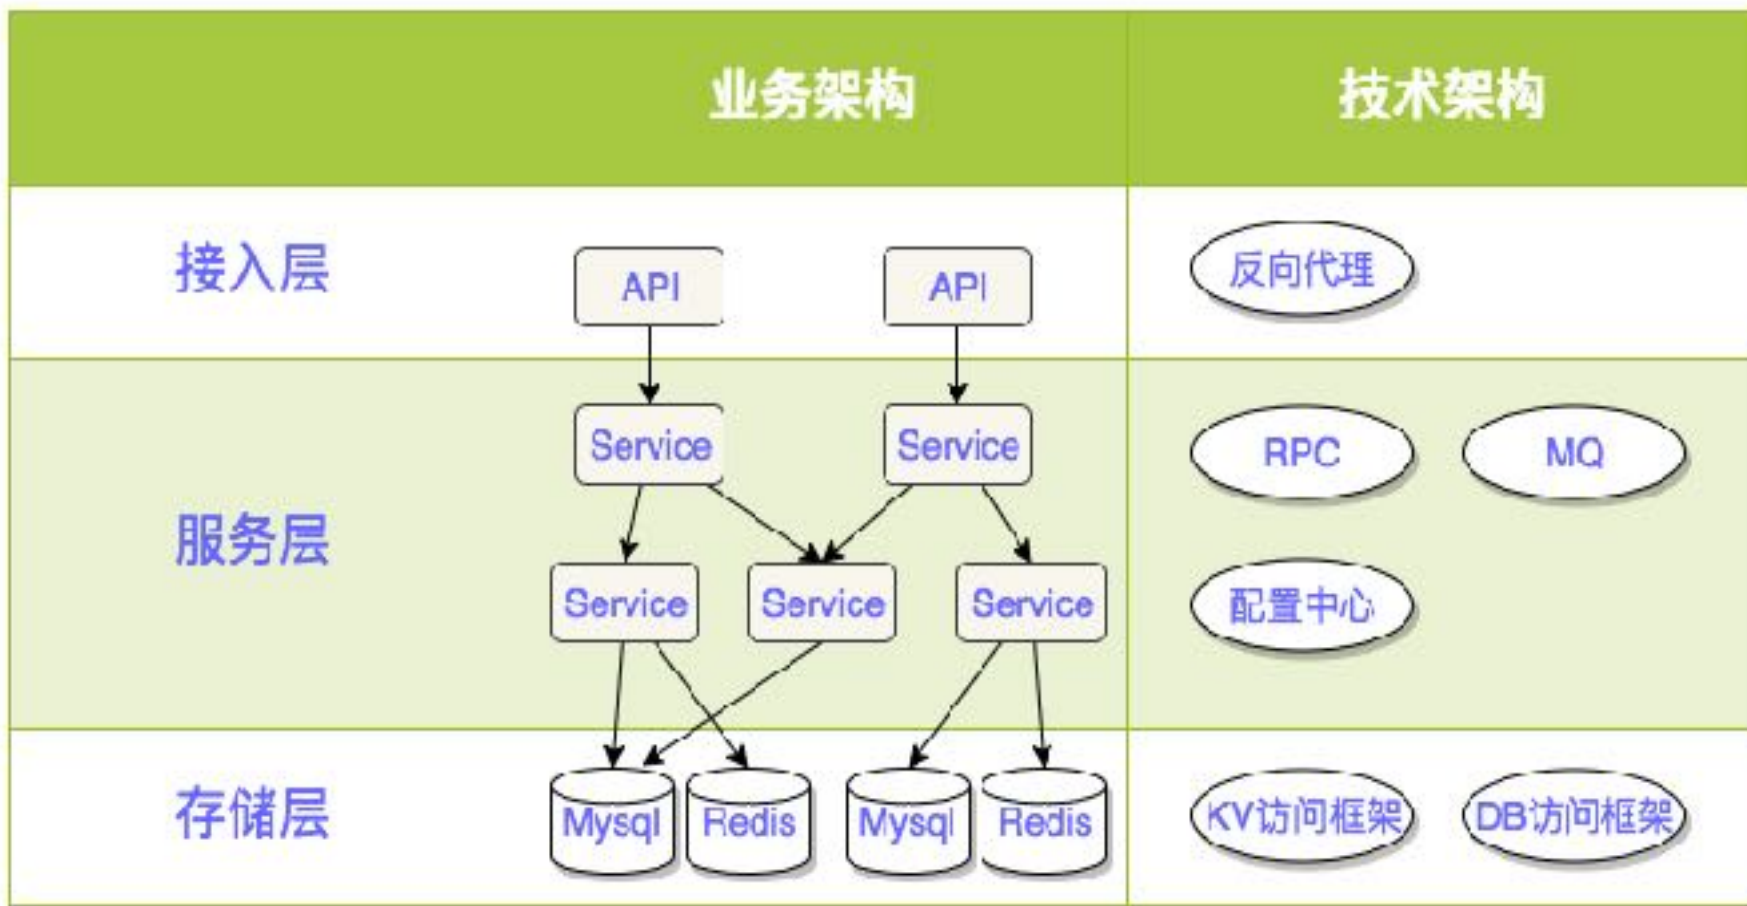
| | 业务架构 | 技术架构 |
|---|---|---|
| 接入层 | API API | 反向代理 |
| 服务层 | Service Service Service Service Service | RPC MQ 配置中心 |
| 存储层 | Mysql Redis Mysql Redis | KV访问框架 DB访问框架 |